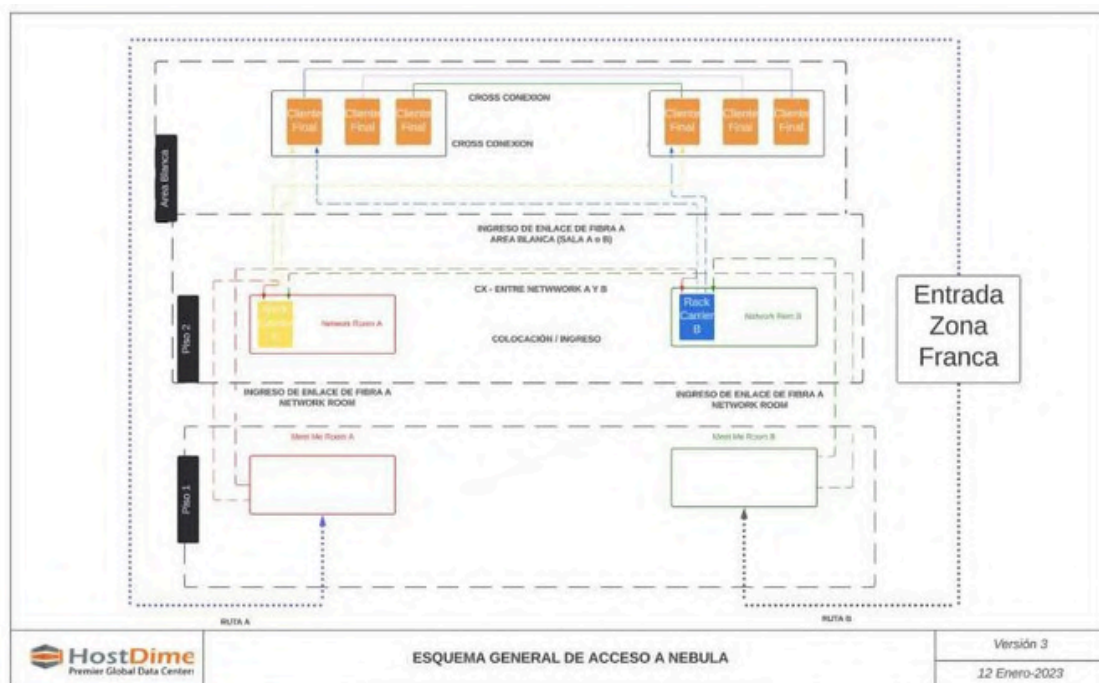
CROSS CONEXION

Cliente Final

Cliente Final

Cliente Final

Cliente Final

Cliente Final

Cliente Final

CROSS CONEXION

Area Blanca

INGRESO DE ENLACE DE FIBRA A AREA BLANCA (SALA A o B)

CX - ENTRE NETWWORK A Y B

Piso 2

Rack Carrier A

Network Room A

Rack Carrier B

Network Rm B

COLOCACIÓN / INGRESO

Entrada Zona Franca

INGRESO DE ENLACE DE FIBRA A NETWORK ROOM

INGRESO DE ENLACE DE FIBRA A NETWORK ROOM

Meet Me Room A

Meet Me Room B

Piso 1

RUTA A

RUTA B

HostDime
Premier Global Data Centers

ESQUEMA GENERAL DE ACCESO A NEBULA

Versión 3

12 Enero-2023